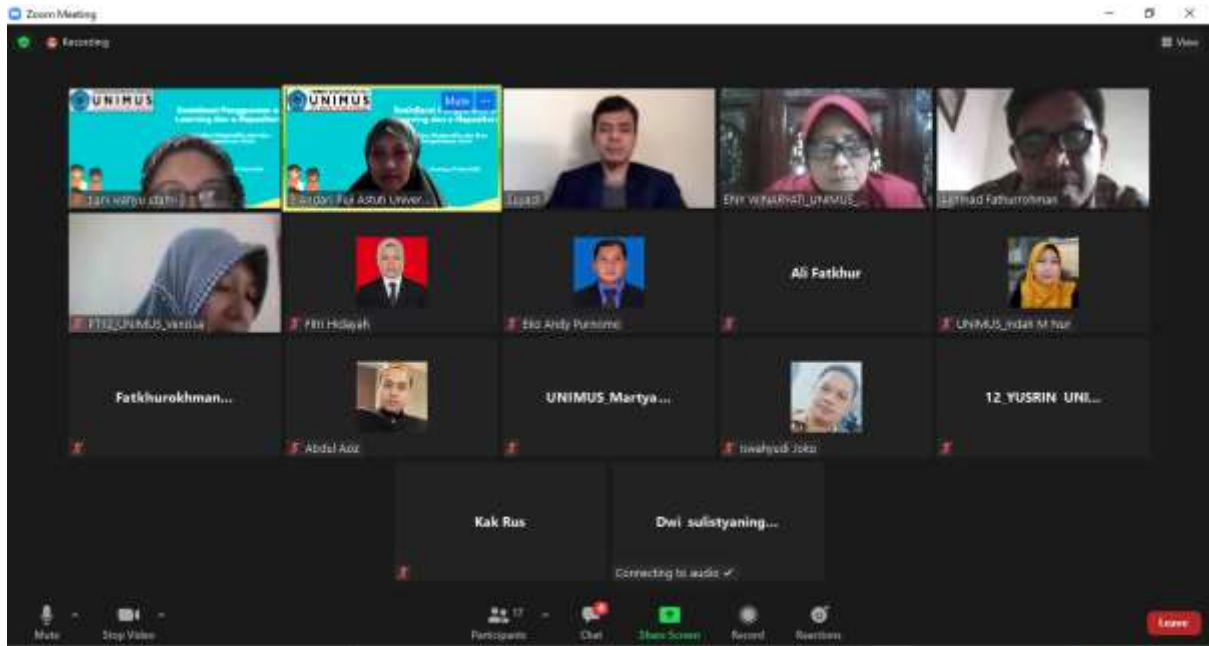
Zoom Meeting

Recording

View

UNIMUS

Sosialisasi Penggunaan e-Learning dan e-Repositori

Lani Wahyu ... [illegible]

UNIMUS

Mute

Sosialisasi Penggunaan e-Learning dan e-Repositori

...dari Puji Astuti Univer...

Supadi

ENY WINARYATI_UNIMUS_

Achmad Fathurrohman

FT12_UNIMUS_Venisa

Fitri Hidayah

Eko Andy Purnomo

Ali Fatkhur

UNIMUS_Indah M Nur

Fatkhurokhman...

Abdul Aziz

UNIMUS_Martya...

Iswahyudi Joko

12_YUSRIN UNI...

Kak Rus

Dwi sulistyaning...

Connecting to audio ✓

Mute

Stop Video

17

Participants

Chat

Share Screen

Record

Reactions

Leave